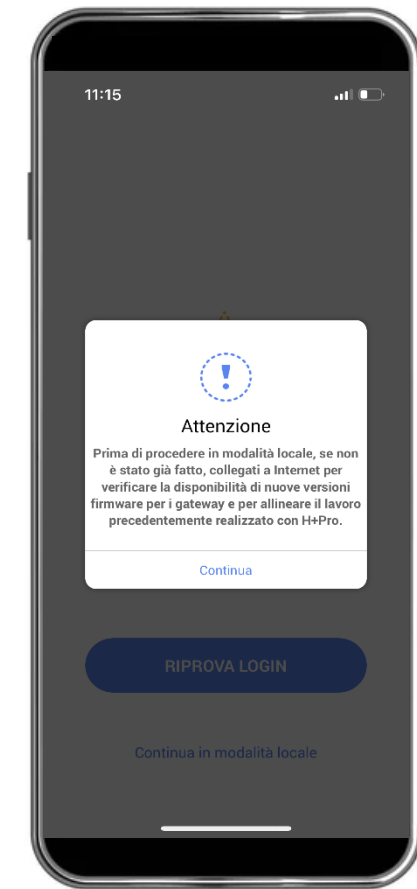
11:15

Attenzione

Prima di procedere in modalità locale, se non è stato già fatto, collegati a Internet per verificare la disponibilità di nuove versioni firmware per i gateway e per allineare il lavoro precedentemente realizzato con H+Pro.

Continua

RIPROVA LOGIN

Continua in modalità locale